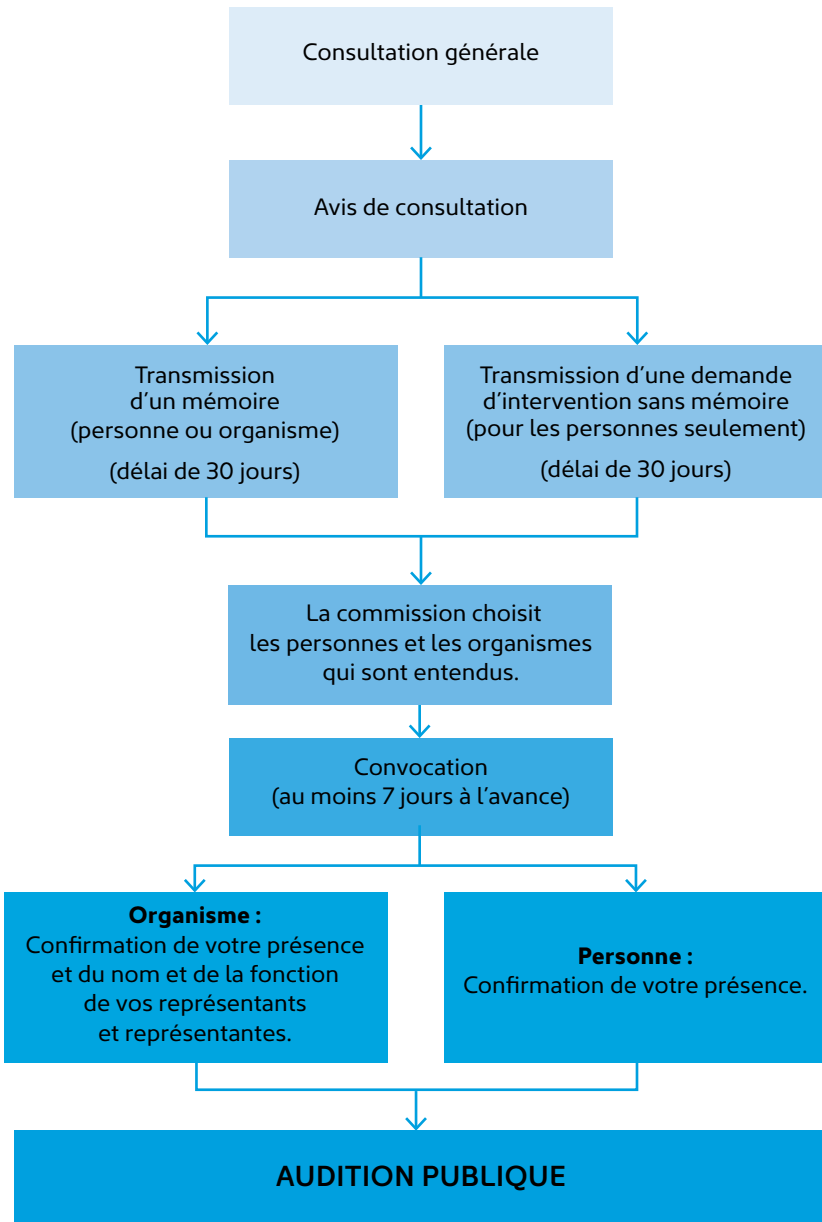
Consultation générale

Avis de consultation

Transmission d’un mémoire (personne ou organisme)

(délai de 30 jours)

Transmission d’une demande d’intervention sans mémoire (pour les personnes seulement)

(délai de 30 jours)

La commission choisit les personnes et les organismes qui sont entendus.

Convocation (au moins 7 jours à l’avance)

**Organisme :** Confirmation de votre présence et du nom et de la fonction de vos représentants et représentantes.

**Personne :** Confirmation de votre présence.

AUDITION PUBLIQUE